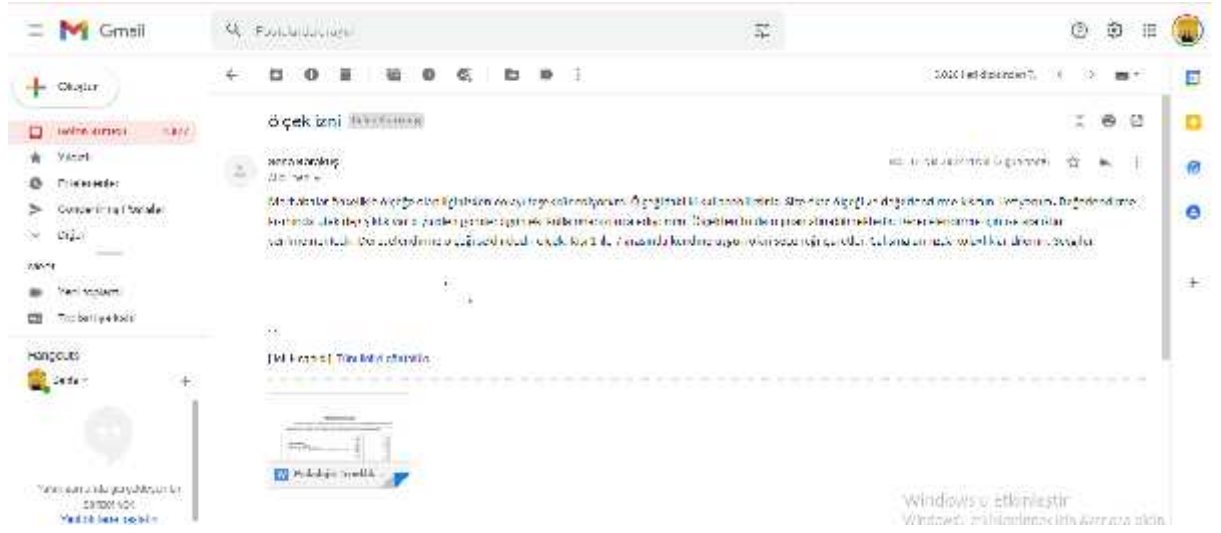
Gmail

Postalarda arayın

Oluştur

Gelen Kutusu

Yıldızlı

Ertelenenler

Gönderilmiş Postalar

Diğer

Meet

Yeni toplantı

Toplantıya katıl

Hangouts

Serda

ö çek izni

Serda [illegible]

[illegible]

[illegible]

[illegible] Tümünü indir

Windows'u Etkinleştir
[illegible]